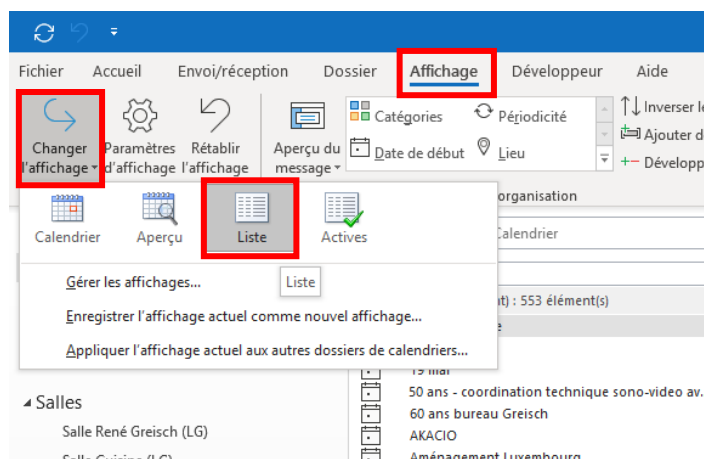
Fichier Accueil Envoi/réception Dossier Affichage Développeur Aide

Changer l'affichage

Paramètres d'affichage

Rétablir l'affichage

Aperçu du message

Catégories

Périodicité

Date de début

Lieu

Inverser l

Ajouter d

Développ

organisation

Calendrier

Aperçu

Liste

Actives

Calendrier

Gérer les affichages...

Liste

Enregistrer l'affichage actuel comme nouvel affichage...

t) : 553 élément(s)

Appliquer l'affichage actuel aux autres dossiers de calendriers...

19 mai

50 ans - coordination technique sono-video av.

60 ans bureau Greisch

AKACIO

Aménagement Luxembourg

Salles

Salle René Greisch (LG)

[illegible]